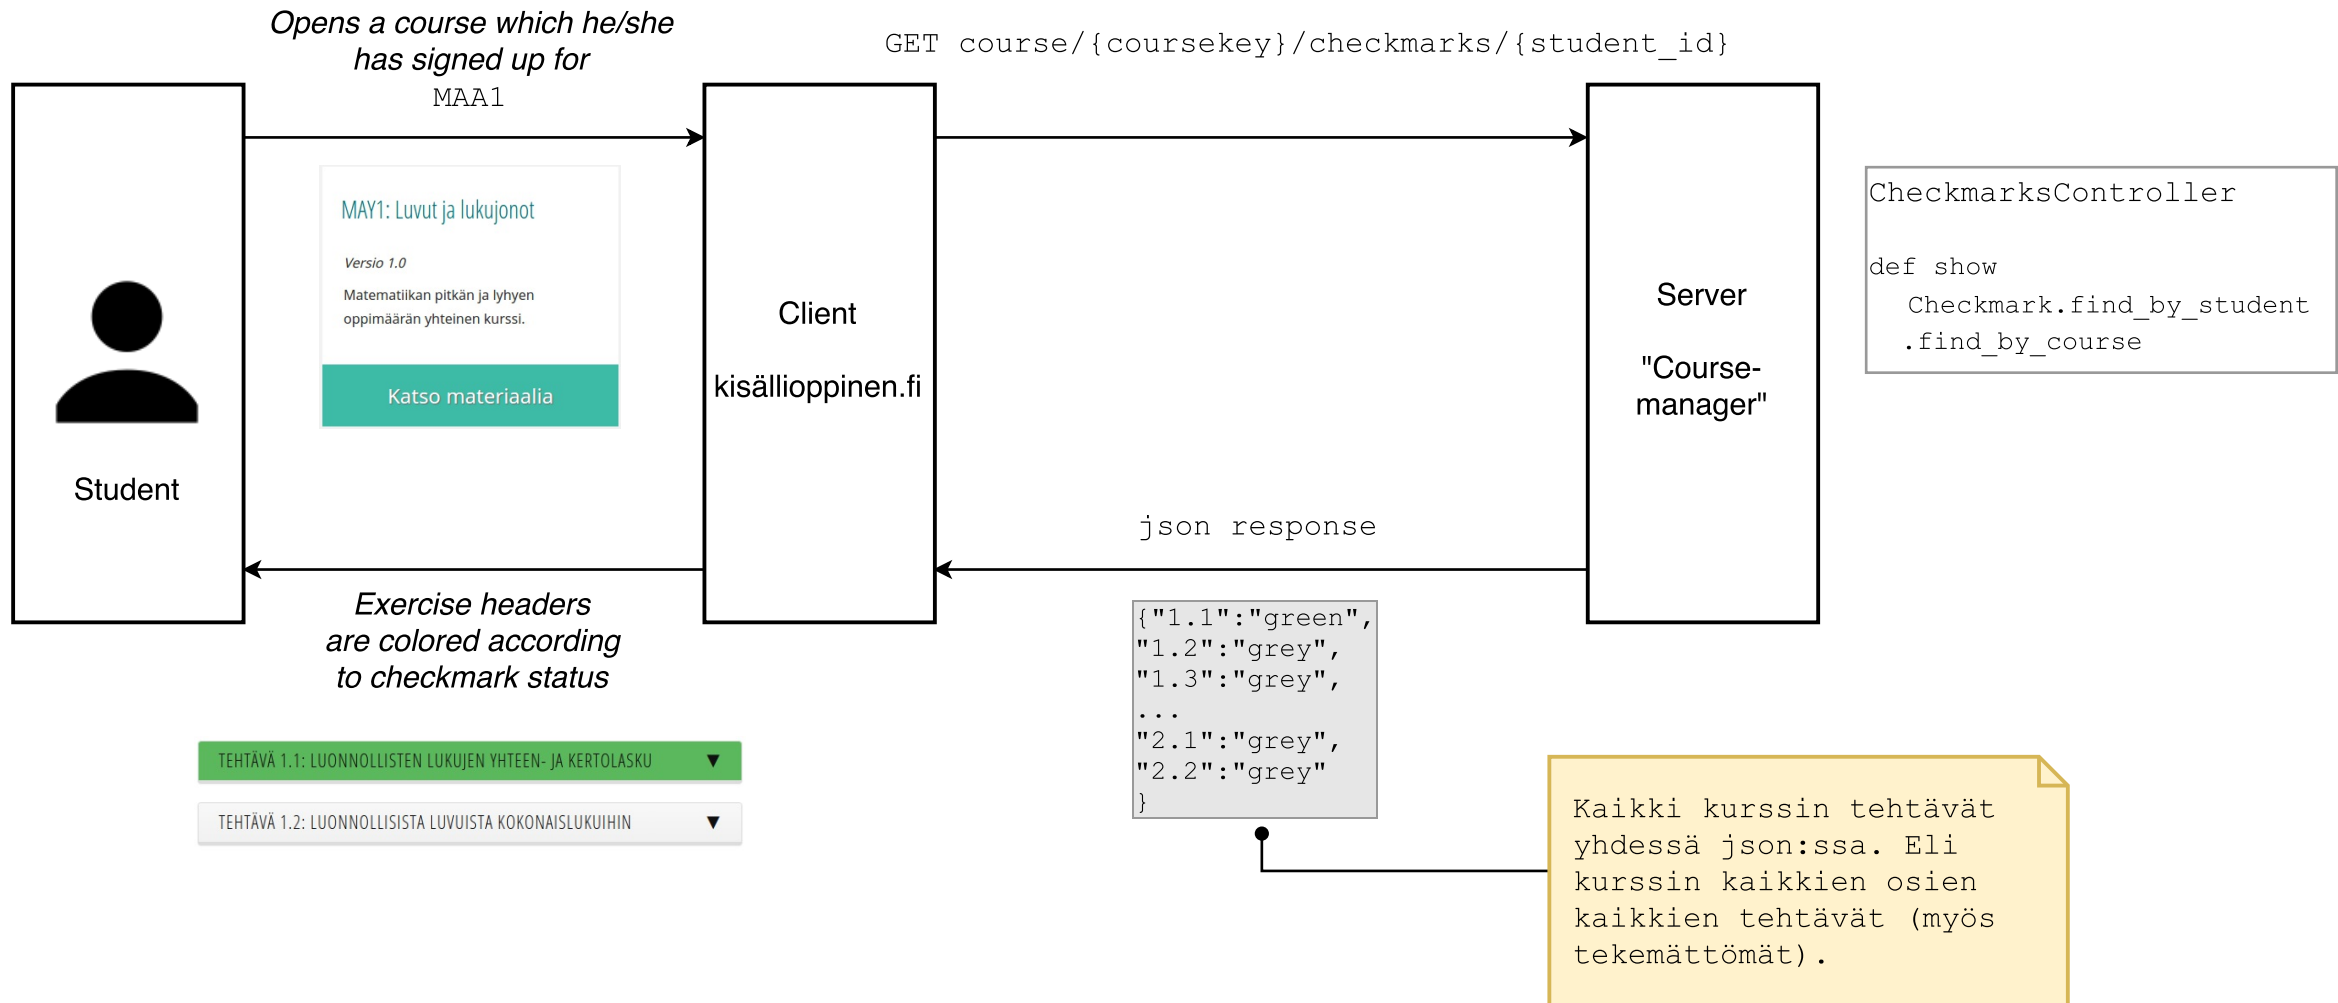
Opens a course which he/she has signed up for
MAA1

GET course/{coursekey}/checkmarks/{student_id}

Student

MAY1: Luvut ja lukujonot

Versio 1.0

Matematiikan pitkän ja lyhyen oppimäärän yhteinen kurssi.

Katso materiaalia

Client

kisällioppinen.fi

Server

"Course-manager"

CheckmarksController

def show
Checkmark.find_by_student
.find_by_course

json response

Exercise headers are colored according to checkmark status

TEHTÄVÄ 1.1: LUONNOLLISTEN LUKUJEN YHTEEN- JA KERTOLASKU ▼

TEHTÄVÄ 1.2: LUONNOLLISISTA LUVUISTA KOKONAISLUKUIHIN ▼

{"1.1":"green",
"1.2":"grey",
"1.3":"grey",
...
"2.1":"grey",
"2.2":"grey"
}

Kaikki kurssin tehtävät yhdessä json:ssa. Eli kurssin kaikkien osien kaikkien tehtävät (myös tekemättömät).